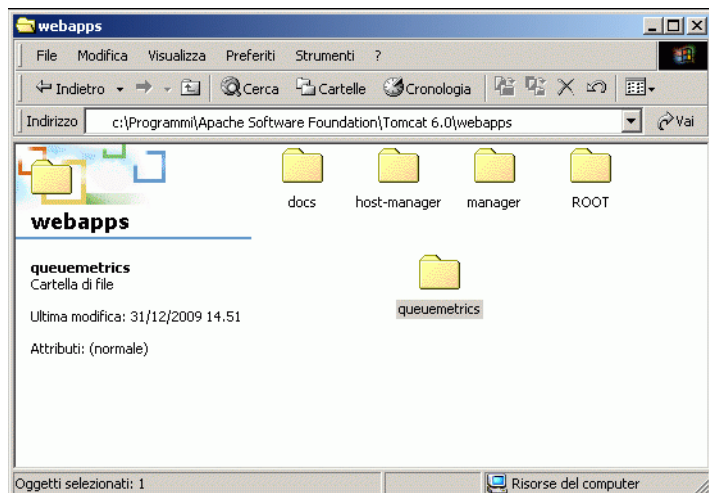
webapps

File Modifica Visualizza Preferiti Strumenti ?

Indietro Cerca Cartelle Cronologia

Indirizzo c:\Programmi\Apache Software Foundation\Tomcat 6.0\webapps Vai

webapps

queuemetrics
Cartella di file

Ultima modifica: 31/12/2009 14.51

Attributi: (normale)

docs host-manager manager ROOT

queuemetrics

Oggetti selezionati: 1 Risorse del computer